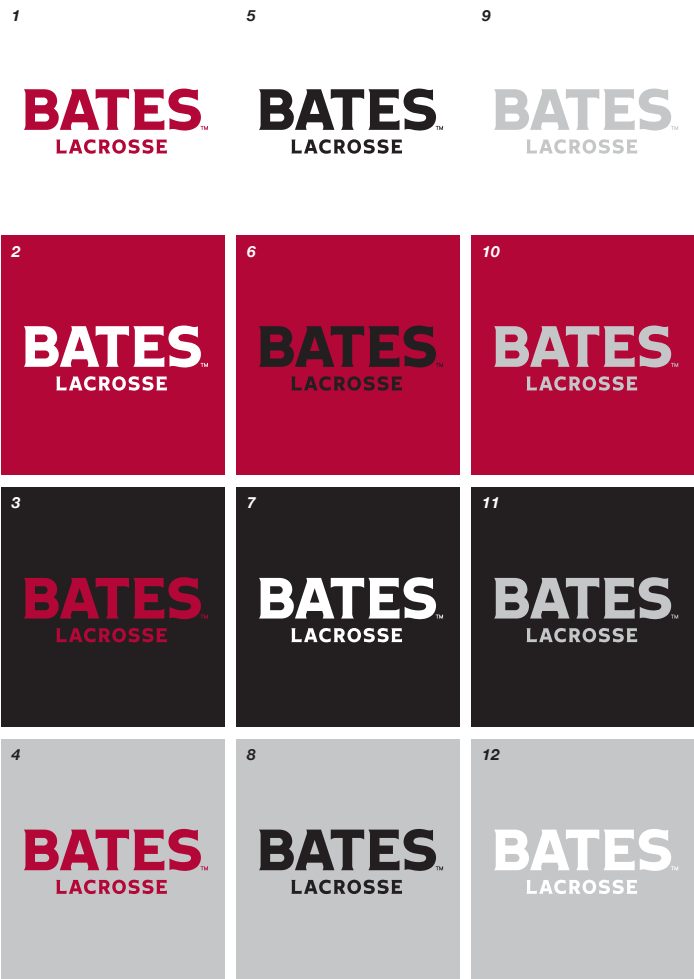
1

BATES™
LACROSSE

5

BATES™
LACROSSE

9

BATES™
LACROSSE

2

BATES™
LACROSSE

6

BATES™
LACROSSE

10

BATES™
LACROSSE

3

BATES™
LACROSSE

7

BATES™
LACROSSE

11

BATES™
LACROSSE

4

BATES™
LACROSSE

8

BATES™
LACROSSE

12

BATES™
LACROSSE